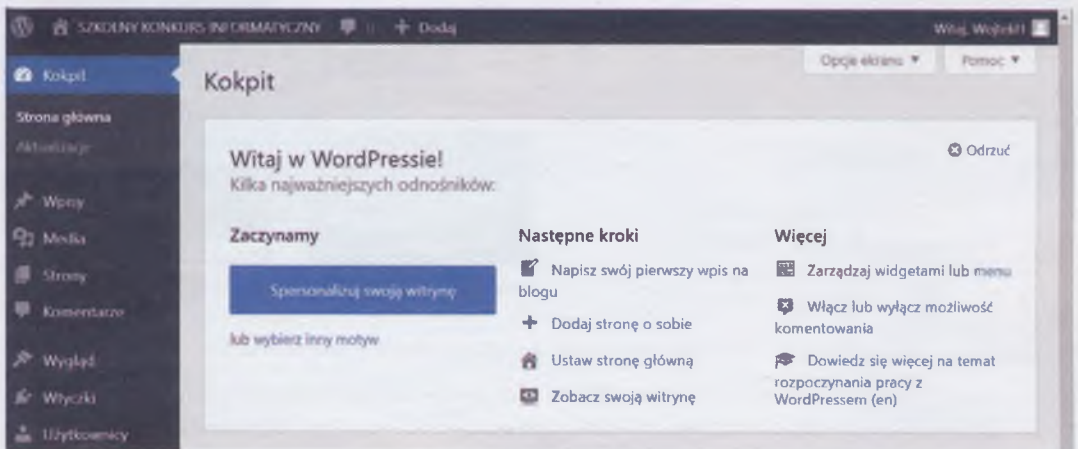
SZKOLNY KONKURS INFORMATYCZNY + Dodaj

Witaj, Wojtek!!

Kokpit

Strona główna

Aktualizacje

Wpisy

Media

Strony

Komentarze

Wygląd

Wtyczki

Użytkownicy

Kokpit

Opcje ekranu ▼

Pomoc ▼

Witaj w WordPressie!

Kilka najważniejszych odnośników:

Odrzuć

Zaczynamy

Spersonalizuj swoją witrynę

lub wybierz inny motyw

Następne kroki

Napisz swój pierwszy wpis na blogu

Dodaj stronę o sobie

Ustaw stronę główną

Zobacz swoją witrynę

Więcej

Zarządzaj widgetami lub menu

Włącz lub wyłącz możliwość komentowania

Dowiedz się więcej na temat rozpoczynania pracy z WordPressem (en)